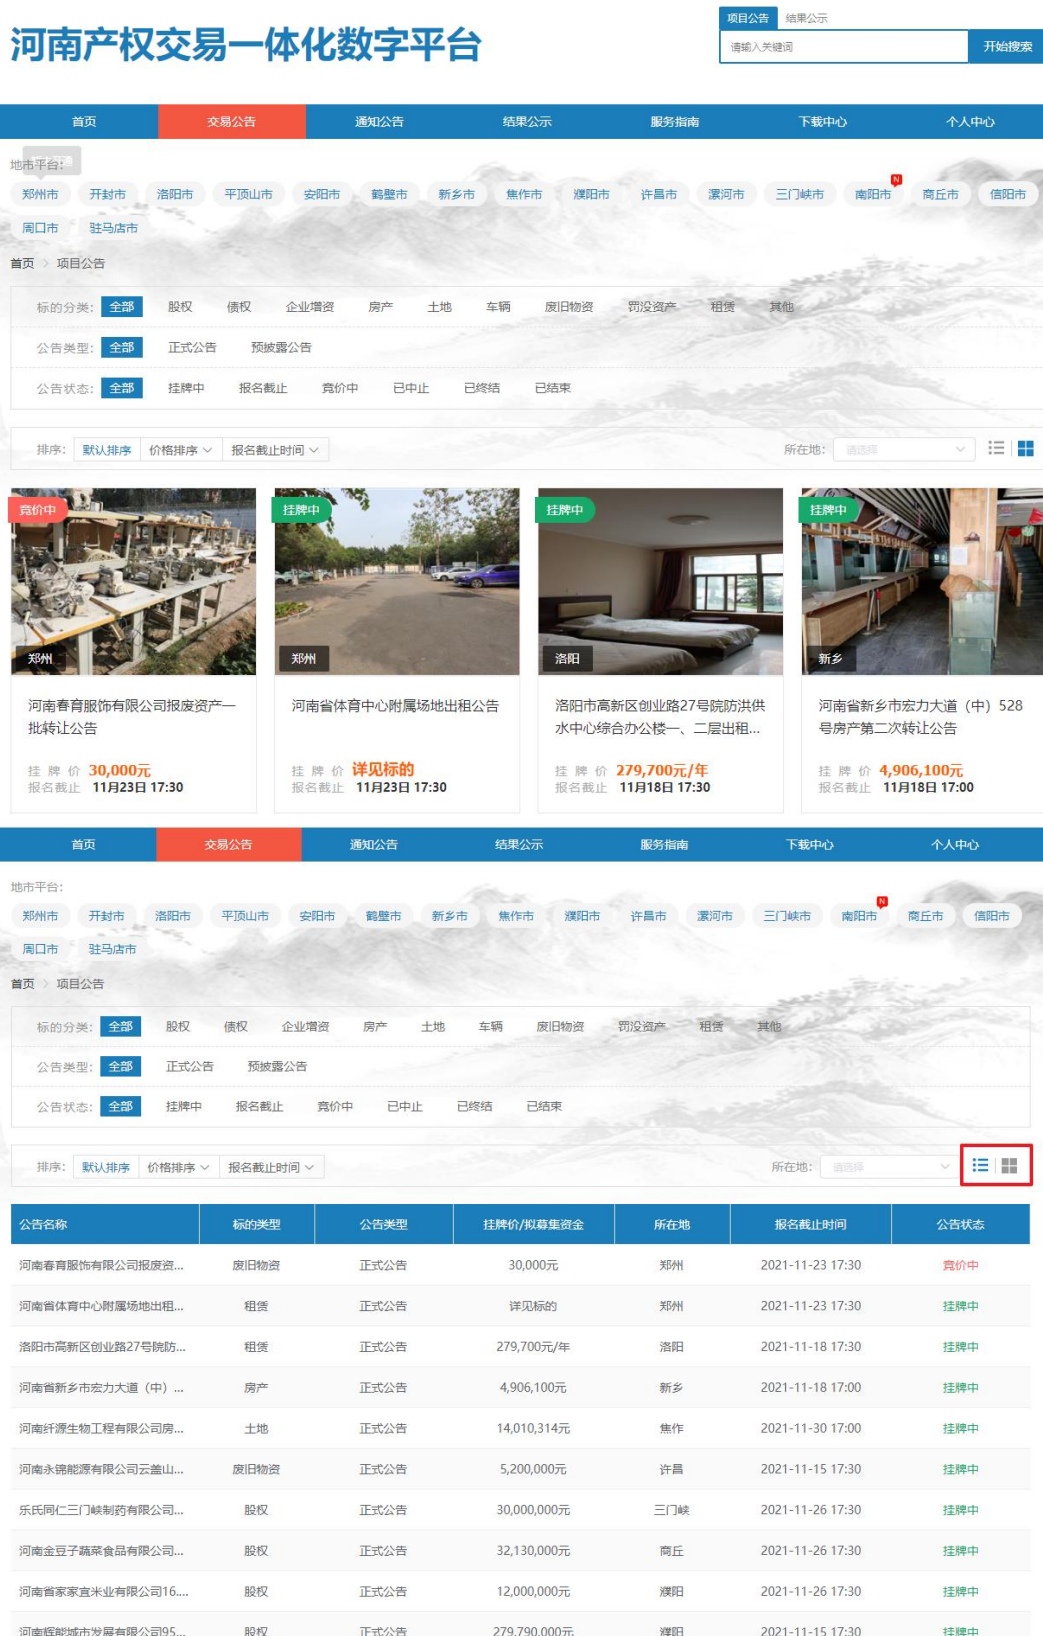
河南产权交易一体化数字平台

项目公告 结果公示

请输入关键词 开始搜索

首页 交易公告 通知公告 结果公示 服务指南 下载中心 个人中心

地市平台：

郑州市 开封市 洛阳市 平顶山市 安阳市 鹤壁市 新乡市 焦作市 濮阳市 许昌市 漯河市 三门峡市 南阳市 商丘市 信阳市 周口市 驻马店市

首页 > 项目公告

标的分类： 全部 股权 债权 企业增资 房产 土地 车辆 废旧物资 罚没资产 租赁 其他

公告类型： 全部 正式公告 预披露公告

公告状态： 全部 挂牌中 报名截止 竞价中 已中止 已终结 已结束

排序： 默认排序 价格排序 报名截止时间 所在地： 请选择

竞价中 郑州
河南春育服饰有限公司报废资产一批转让公告
挂牌价 30,000元
报名截止 11月23日 17:30

挂牌中 郑州
河南省体育中心附属场地出租公告
挂牌价 详见标的
报名截止 11月23日 17:30

挂牌中 洛阳
洛阳市高新区创业路27号院防洪供水中心综合办公楼一、二层出租...
挂牌价 279,700元/年
报名截止 11月18日 17:30

挂牌中 新乡
河南省新乡市宏力大道（中）528号房产第二次转让公告
挂牌价 4,906,100元
报名截止 11月18日 17:00

首页 交易公告 通知公告 结果公示 服务指南 下载中心 个人中心

地市平台：

郑州市 开封市 洛阳市 平顶山市 安阳市 鹤壁市 新乡市 焦作市 濮阳市 许昌市 漯河市 三门峡市 南阳市 商丘市 信阳市 周口市 驻马店市

首页 > 项目公告

标的分类： 全部 股权 债权 企业增资 房产 土地 车辆 废旧物资 罚没资产 租赁 其他

公告类型： 全部 正式公告 预披露公告

公告状态： 全部 挂牌中 报名截止 竞价中 已中止 已终结 已结束

排序： 默认排序 价格排序 报名截止时间 所在地： 请选择

| 公告名称 | 标的类型 | 公告类型 | 挂牌价/拟募集资金 | 所在地 | 报名截止时间 | 公告状态 |
|---|---|---|---|---|---|---|
| 河南春育服饰有限公司报废资... | 废旧物资 | 正式公告 | 30,000元 | 郑州 | 2021-11-23 17:30 | 竞价中 |
| 河南省体育中心附属场地出租... | 租赁 | 正式公告 | 详见标的 | 郑州 | 2021-11-23 17:30 | 挂牌中 |
| 洛阳市高新区创业路27号院防... | 租赁 | 正式公告 | 279,700元/年 | 洛阳 | 2021-11-18 17:30 | 挂牌中 |
| 河南省新乡市宏力大道（中）... | 房产 | 正式公告 | 4,906,100元 | 新乡 | 2021-11-18 17:00 | 挂牌中 |
| 河南纤源生物工程有限公司房... | 土地 | 正式公告 | 14,010,314元 | 焦作 | 2021-11-30 17:00 | 挂牌中 |
| 河南永锦能源有限公司云盖山... | 废旧物资 | 正式公告 | 5,200,000元 | 许昌 | 2021-11-15 17:30 | 挂牌中 |
| 乐氏同仁三门峡制药有限公司... | 股权 | 正式公告 | 30,000,000元 | 三门峡 | 2021-11-26 17:30 | 挂牌中 |
| 河南金豆子蔬菜食品有限公司... | 股权 | 正式公告 | 32,130,000元 | 商丘 | 2021-11-26 17:30 | 挂牌中 |
| 河南省家家宜米业有限公司16.... | 股权 | 正式公告 | 12,000,000元 | 濮阳 | 2021-11-26 17:30 | 挂牌中 |
| 河南辉能城市发展有限公司95.... | 股权 | 正式公告 | 279,790,000元 | 濮阳 | 2021-11-15 17:30 | 挂牌中 |